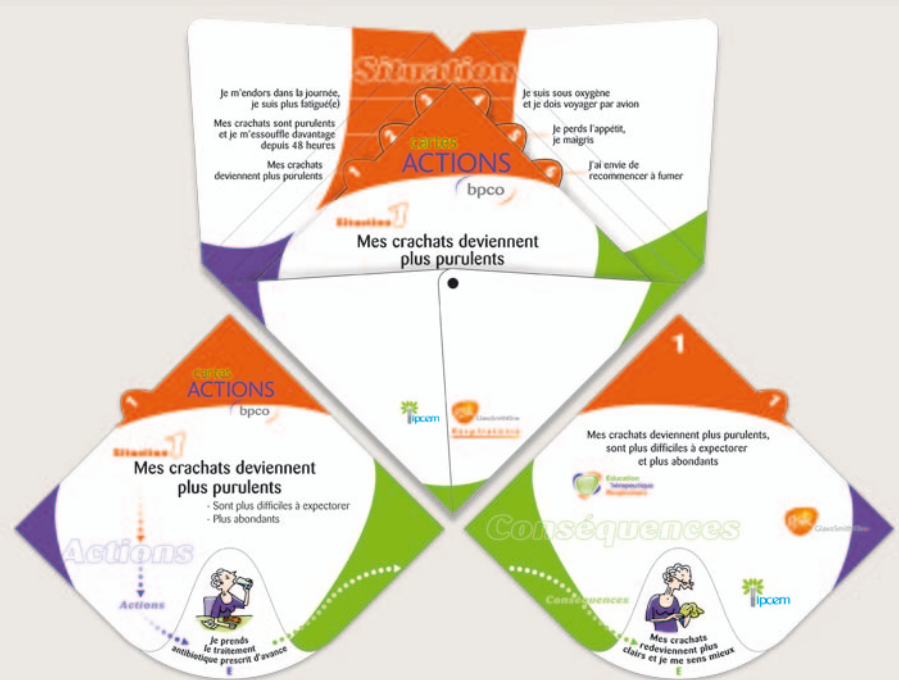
Situation

Je m'endors dans la journée, je suis plus fatigué(e)

Mes crachats sont purulents et je m'essouffle davantage depuis 48 heures

Mes crachats deviennent plus purulents

Je suis sous oxygène et je dois voyager par avion

Je perds l'appétit, je maigris

J'ai envie de recommencer à fumer

cartes ACTIONS bpco

Situation 1

Mes crachats deviennent plus purulents

ipcem

GlaxoSmithKline Respiratoire

cartes ACTIONS bpco

Situation 1

Mes crachats deviennent plus purulents

- Sont plus difficiles à expectorer
- Plus abondants

Actions

Actions

Je prends le traitement antibiotique prescrit d'avance

E

1

Mes crachats deviennent plus purulents, sont plus difficiles à expectorer et plus abondants

Education Thérapeutique Respiratoire

Conséquences

GlaxoSmithKline

Conséquences

ipcem

Mes crachats redeviennent plus clairs et je me sens mieux

E